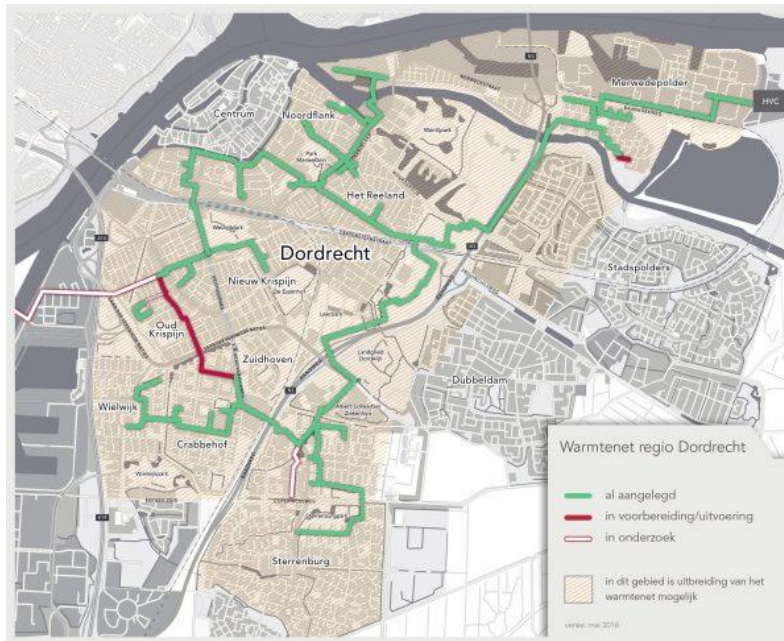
Merwedepolder

HVC

Centrum

Noordflank

Het Reeland

Dordrecht

Nieuw Krispijn

Stadspolders

Oud Krispijn

Zuidhoven

Dubbeldam

Wielwijk

Crabbehof

Sterrenburg

Warmtenet regio Dordrecht

al aangelegd

in voorbereiding/uitvoering

in onderzoek

in dit gebied is uitbreiding van het warmtenet mogelijk

versie: mei 2018